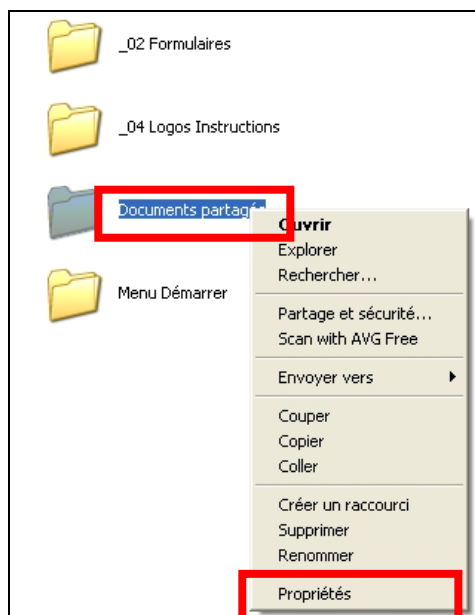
_02 Formulaires

_04 Logos Instructions

Documents partagés

Menu Démarrer

Ouvrir
Explorer
Rechercher...

Partage et sécurité...
Scan with AVG Free

Envoyer vers

Couper
Copier
Coller

Créer un raccourci
Supprimer
Renommer

Propriétés